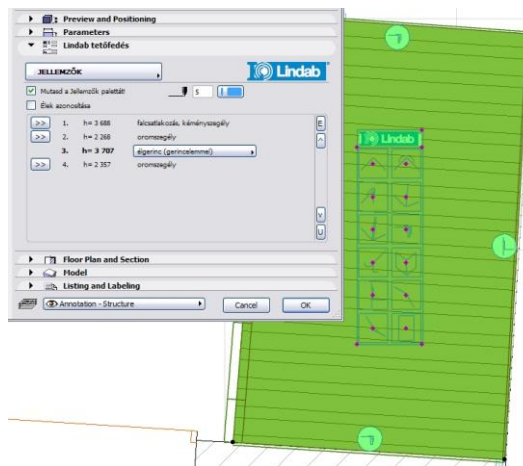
Preview and Positioning
Parameters
Lindab tetőfedés

JELLEMZŐK

Lindab

Mutasd a Jellemzők palettát 5

Élek azonosítása

>> 1. h= 3 688 falcsatlakozás, kéményszegély
>> 2. h= 2 268 oromszegély
3. h= 3 707 élgerinc (gerincelemmel)
>> 4. h= 2 357 oromszegély

Lindab

Floor Plan and Section
Model
Listing and Labeling

Annotation - Structure
Cancel
OK